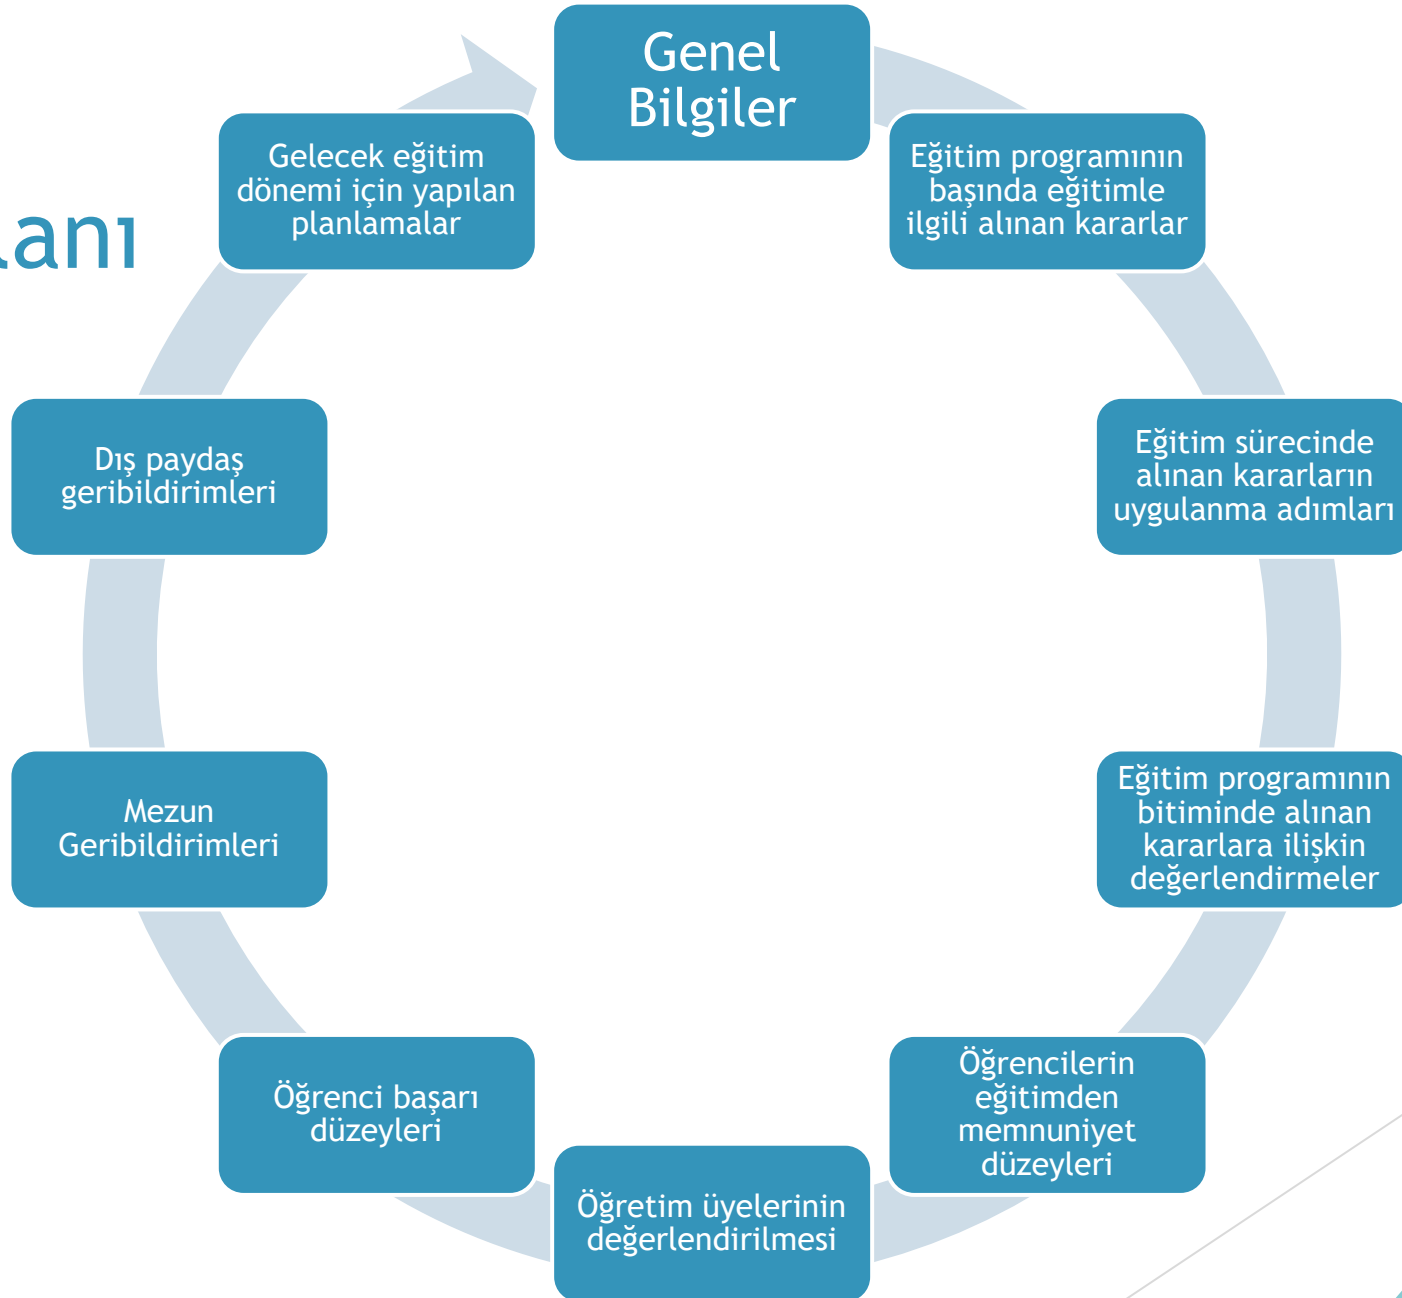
anı

Genel Bilgiler

Eğitim programının başında eğitimle ilgili alınan kararlar

Eğitim sürecinde alınan kararların uygulanma adımları

Eğitim programının bitiminde alınan kararlara ilişkin değerlendirmeler

Öğrencilerin eğitimden memnuniyet düzeyleri

Öğretim üyelerinin değerlendirilmesi

Öğrenci başarı düzeyleri

Mezun Geribildirimleri

Dış paydaş geribildirimleri

Gelecek eğitim dönemi için yapılan planlamalar